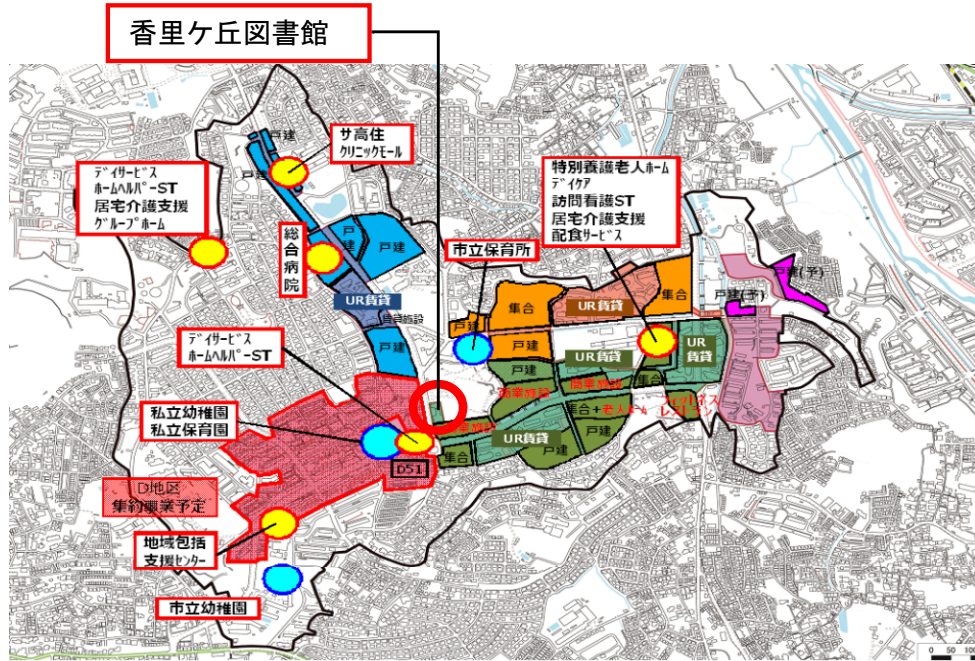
香里ケ丘図書館

サ高住
クリニックモール

ﾃﾞｲｻｰﾋﾞｽ
ﾎｰﾑﾍﾙﾊﾟｰST
居宅介護支援
ｸﾞﾙｰﾌﾟﾎｰﾑ

総合病院

戸建
戸建
戸建
戸建

UR賃貸

市立保育所

特別養護老人ﾎｰﾑ
ﾃﾞｲｹｱ
訪問看護ST
居宅介護支援
配食ｻｰﾋﾞｽ

集合
UR賃貸
集合
戸建(予)
戸建(予)

ﾃﾞｲｻｰﾋﾞｽ
ﾎｰﾑﾍﾙﾊﾟｰST

戸建
戸建
UR賃貸
UR賃貸

商業施設
商業施設
集合+老人ﾎｰﾑ
戸建

私立幼稚園
私立保育園

UR賃貸
集合
戸建

D51

D地区
集約事業予定

地域包括
支援ｾﾝﾀｰ

市立幼稚園

0 50 100